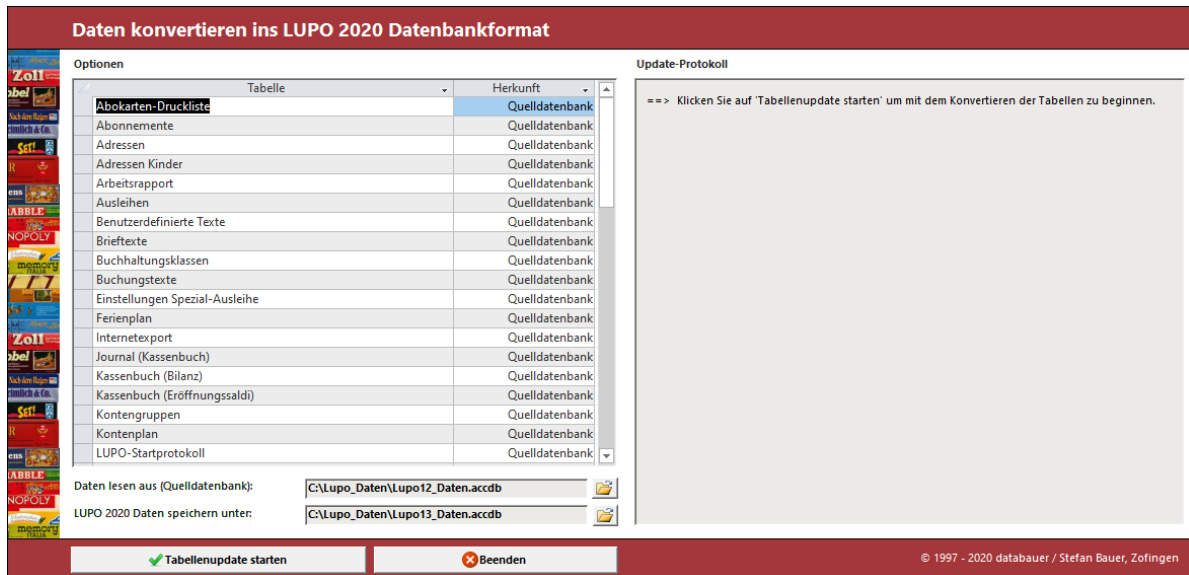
Daten konvertieren ins LUPO 2020 Datenbankformat

Optionen

| Tabelle | Herkunft |
|---|---|
| Abokarten-Druckliste | Quelldatenbank |
| Abonnemente | Quelldatenbank |
| Adressen | Quelldatenbank |
| Adressen Kinder | Quelldatenbank |
| Arbeitsrapport | Quelldatenbank |
| Ausleihen | Quelldatenbank |
| Benutzerdefinierte Texte | Quelldatenbank |
| Brieftexte | Quelldatenbank |
| Buchhaltungsklassen | Quelldatenbank |
| Buchungstexte | Quelldatenbank |
| Einstellungen Spezial-Ausleihe | Quelldatenbank |
| Ferienplan | Quelldatenbank |
| Internetexport | Quelldatenbank |
| Journal (Kassenbuch) | Quelldatenbank |
| Kassenbuch (Bilanz) | Quelldatenbank |
| Kassenbuch (Eröffnungssaldi) | Quelldatenbank |
| Kontengruppen | Quelldatenbank |
| Kontenplan | Quelldatenbank |
| LUPO-Startprotokoll | Quelldatenbank |

Daten lesen aus (Quelldatenbank): C:\Lupo_Daten\Lupo12_Daten.accdb

LUPO 2020 Daten speichern unter: C:\Lupo_Daten\Lupo13_Daten.accdb

Update-Protokoll

==> Klicken Sie auf 'Tabellenupdate starten' um mit dem Konvertieren der Tabellen zu beginnen.

Tabellenupdate starten

Beenden

© 1997 - 2020 databauer / Stefan Bauer, Zofingen